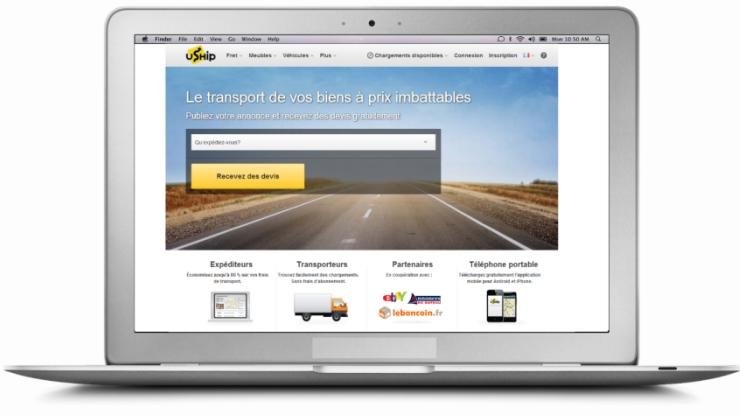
Finder File Edit View Go Window Help

Mon 10:50 AM

uShip Fret Meubles Véhicules Plus

Chargements disponibles Connexion Inscription

Le transport de vos biens à prix imbattables

Publiez votre annonce et recevez des devis gratuitement !

Qu'expédiez-vous?

Recevez des devis

Expéditeurs

Économisez jusqu'à 80 % sur vos frais de transport.

Transporteurs

Trouvez facilement des chargements. Sans frais d'abonnement.

Partenaires

En coopération avec :

ebY

leboncoin.fr

Téléphone portable

Téléchargez gratuitement l'application mobile pour Android et iPhone.